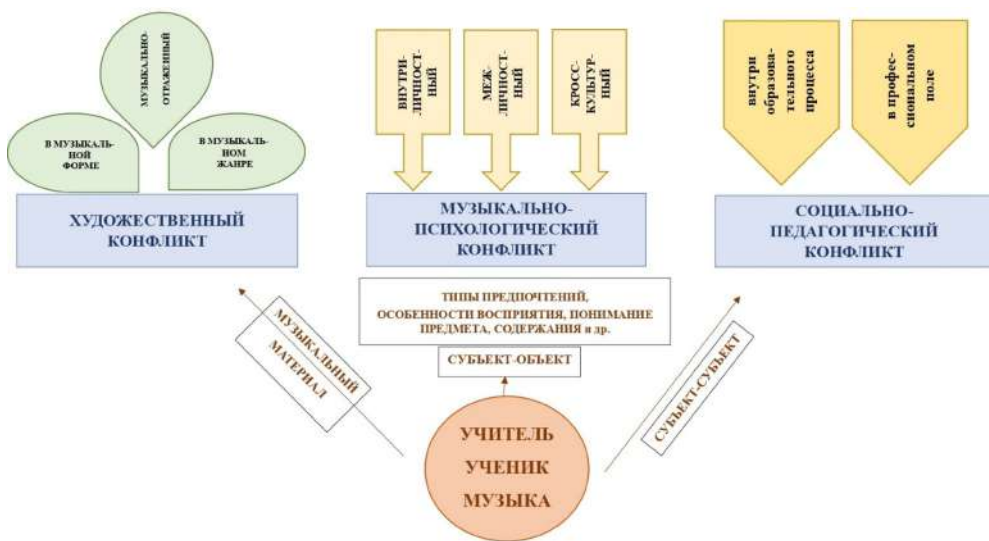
МУЗЫКАЛЬНО-ОТРАЖЕННЫЙ

В МУЗЫКАЛЬНОЙ ФОРМЕ

В МУЗЫКАЛЬНОМ ЖАНРЕ

ХУДОЖЕСТВЕННЫЙ КОНФЛИКТ

ВНУТРИЛИЧНОСТНЫЙ

МЕЖЛИЧНОСТНЫЙ

КРОСС-КУЛЬТУРНЫЙ

МУЗЫКАЛЬНО-ПСИХОЛОГИЧЕСКИЙ КОНФЛИКТ

внутри образовательного процесса

в профессиональном поле

СОЦИАЛЬНО-ПЕДАГОГИЧЕСКИЙ КОНФЛИКТ

ТИПЫ ПРЕДПОЧТЕНИЙ, ОСОБЕННОСТИ ВОСПРИЯТИЯ, ПОНИМАНИЕ ПРЕДМЕТА, СОДЕРЖАНИЯ и др.

СУБЪЕКТ-ОБЪЕКТ

МУЗЫКАЛЬНЫЙ МАТЕРИАЛ

СУБЪЕКТ-СУБЪЕКТ

УЧИТЕЛЬ
УЧЕНИК
МУЗЫКА